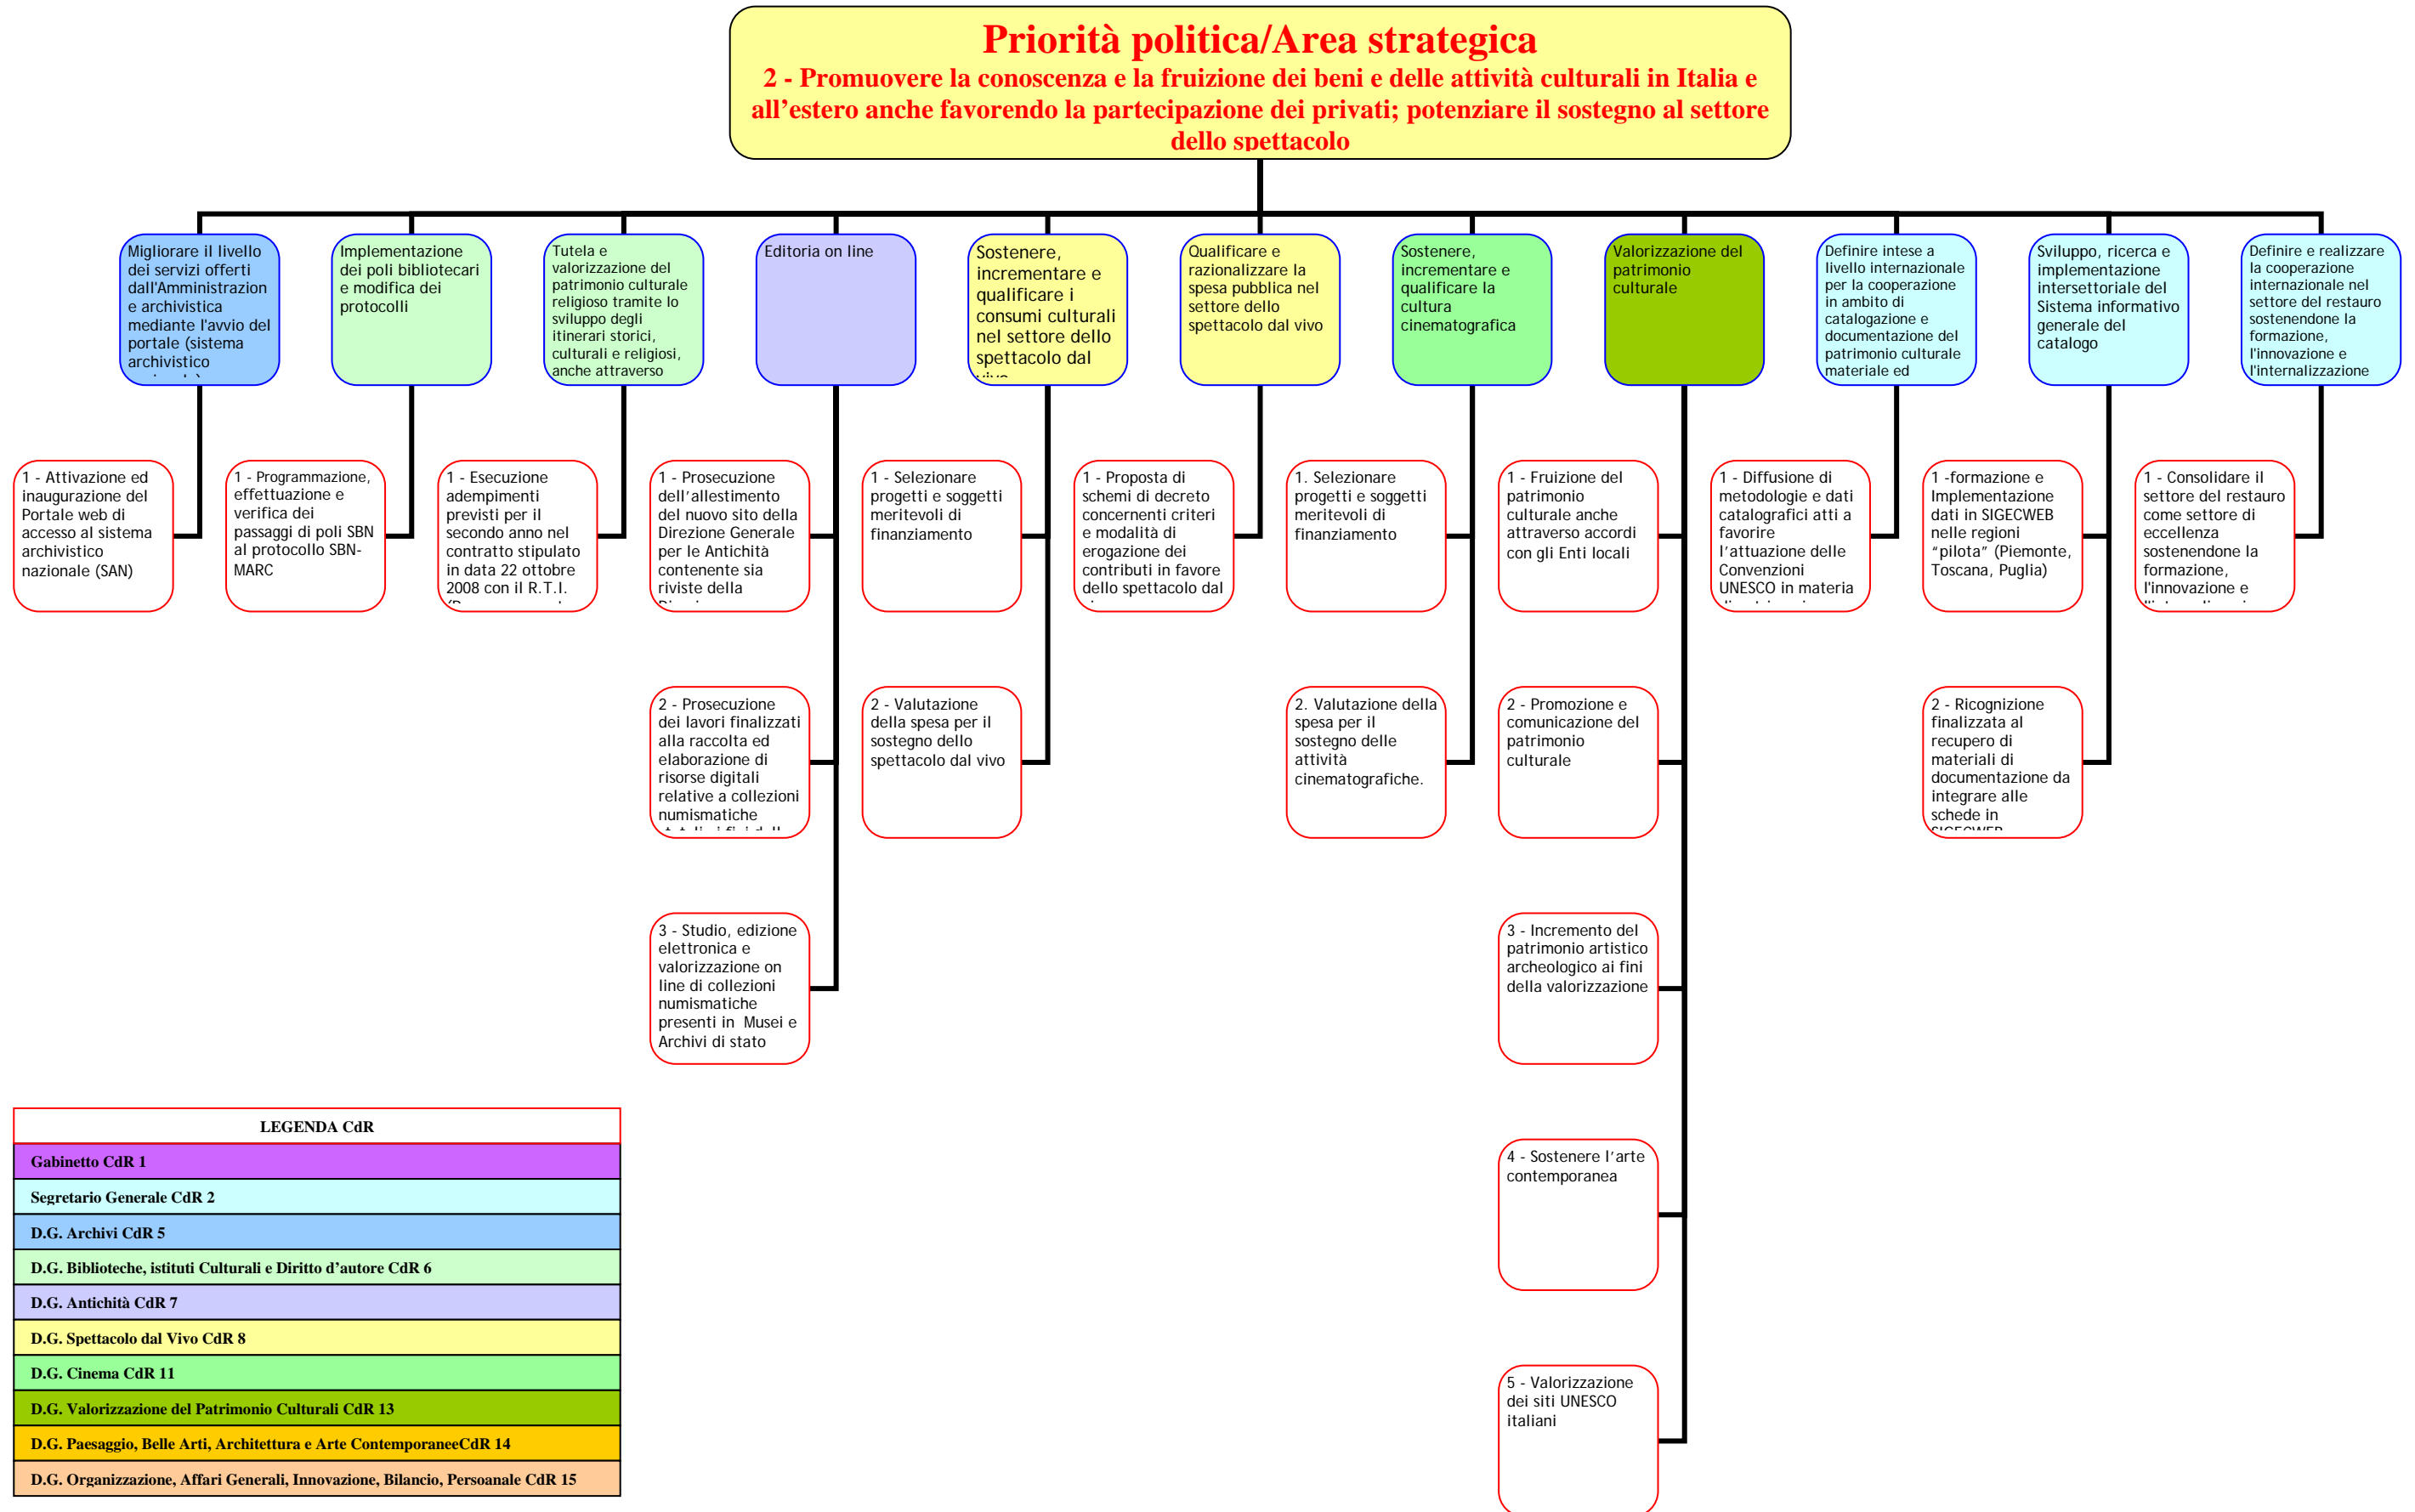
Priorità politica/Area strategica
2 - Promuovere la conoscenza e la fruizione dei beni e delle attività culturali in Italia e all'estero anche favorendo la partecipazione dei privati; potenziare il sostegno al settore dello spettacolo

Migliorare il livello dei servizi offerti dall'Amministrazion e archivistica mediante l'avvio del portale (sistema archivistico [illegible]

1 - Attivazione ed inaugurazione del Portale web di accesso al sistema archivistico nazionale (SAN)

Implementazione dei poli bibliotecari e modifica dei protocolli

1 - Programmazione, effettuazione e verifica dei passaggi di poli SBN al protocollo SBN-MARC

Tutela e valorizzazione del patrimonio culturale religioso tramite lo sviluppo degli itinerari storici, culturali e religiosi, anche attraverso

1 - Esecuzione adempimenti previsti per il secondo anno nel contratto stipulato in data 22 ottobre 2008 con il R.T.I. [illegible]

Editoria on line

1 - Prosecuzione dell'allestimento del nuovo sito della Direzione Generale per le Antichità contenente sia riviste della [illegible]

2 - Prosecuzione dei lavori finalizzati alla raccolta ed elaborazione di risorse digitali relative a collezioni numismatiche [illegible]

3 - Studio, edizione elettronica e valorizzazione on line di collezioni numismatiche presenti in Musei e Archivi di stato

Sostenere, incrementare e qualificare i consumi culturali nel settore dello spettacolo dal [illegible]

1 - Selezionare progetti e soggetti meritevoli di finanziamento

2 - Valutazione della spesa per il sostegno dello spettacolo dal vivo

Qualificare e razionalizzare la spesa pubblica nel settore dello spettacolo dal vivo

1 - Proposta di schemi di decreto concernenti criteri e modalità di erogazione dei contributi in favore dello spettacolo dal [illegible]

Sostenere, incrementare e qualificare la cultura cinematografica

1. Selezionare progetti e soggetti meritevoli di finanziamento

2. Valutazione della spesa per il sostegno delle attività cinematografiche.

Valorizzazione del patrimonio culturale

1 - Fruizione del patrimonio culturale anche attraverso accordi con gli Enti locali

2 - Promozione e comunicazione del patrimonio culturale

3 - Incremento del patrimonio artistico archeologico ai fini della valorizzazione

4 - Sostenere l'arte contemporanea

5 - Valorizzazione dei siti UNESCO italiani

Definire intese a livello internazionale per la cooperazione in ambito di catalogazione e documentazione del patrimonio culturale materiale ed

1 - Diffusione di metodologie e dati catalografici atti a favorire l'attuazione delle Convenzioni UNESCO in materia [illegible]

Sviluppo, ricerca e implementazione intersettoriale del Sistema informativo generale del catalogo

1 -formazione e Implementazione dati in SIGECWEB nelle regioni "pilota" (Piemonte, Toscana, Puglia)

2 - Ricognizione finalizzata al recupero di materiali di documentazione da integrare alle schede in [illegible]

Definire e realizzare la cooperazione internazionale nel settore del restauro sostenendone la formazione, l'innovazione e l'internazionalizzazione

1 - Consolidare il settore del restauro come settore di eccellenza sostenendone la formazione, l'innovazione e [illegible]

| LEGENDA CdR |
|---|
| Gabinetto CdR 1 |
| Segretario Generale CdR 2 |
| D.G. Archivi CdR 5 |
| D.G. Biblioteche, istituti Culturali e Diritto d'autore CdR 6 |
| D.G. Antichità CdR 7 |
| D.G. Spettacolo dal Vivo CdR 8 |
| D.G. Cinema CdR 11 |
| D.G. Valorizzazione del Patrimonio Culturali CdR 13 |
| D.G. Paesaggio, Belle Arti, Architettura e Arte ContemporaneeCdR 14 |
| D.G. Organizzazione, Affari Generali, Innovazione, Bilancio, Persoanale CdR 15 |